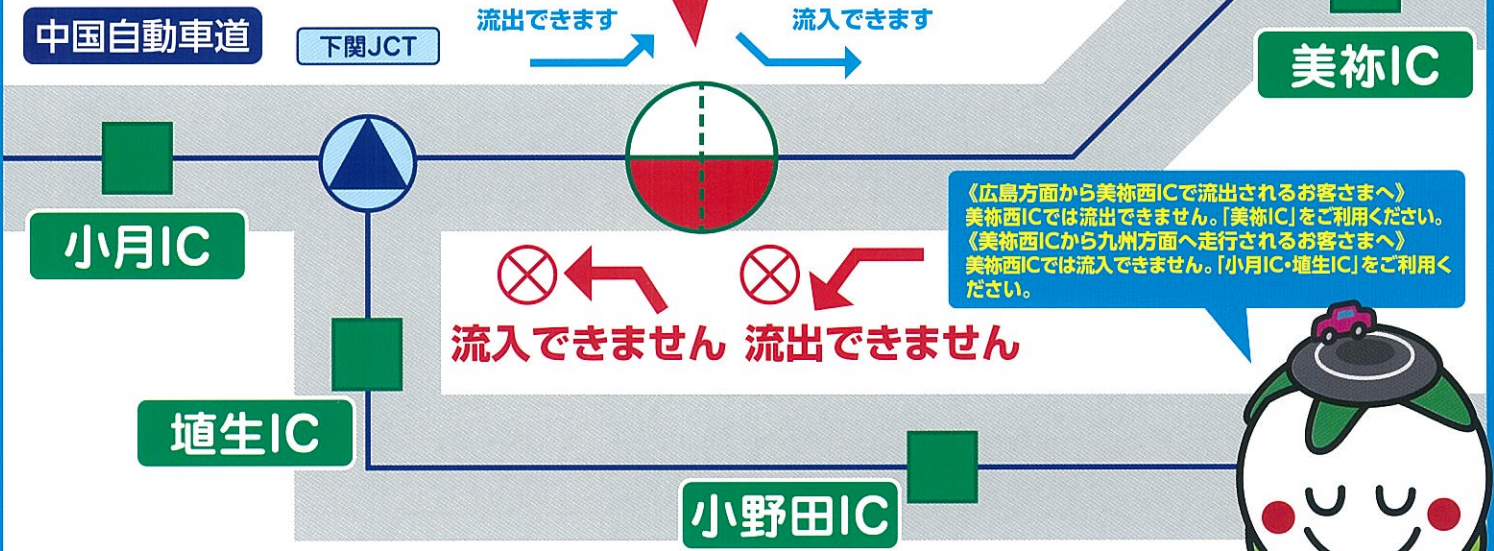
中国自動車道

下関JCT

流出できます

流入できます

美祢IC

小月IC

《広島方面から美祢西ICで流出されるお客さまへ》
美祢西ICでは流出できません。「美祢IC」をご利用ください。
《美祢西ICから九州方面へ走行されるお客さまへ》
美祢西ICでは流入できません。「小月IC・埴生IC」をご利用ください。

流入できません

流出できません

埴生IC

小野田IC